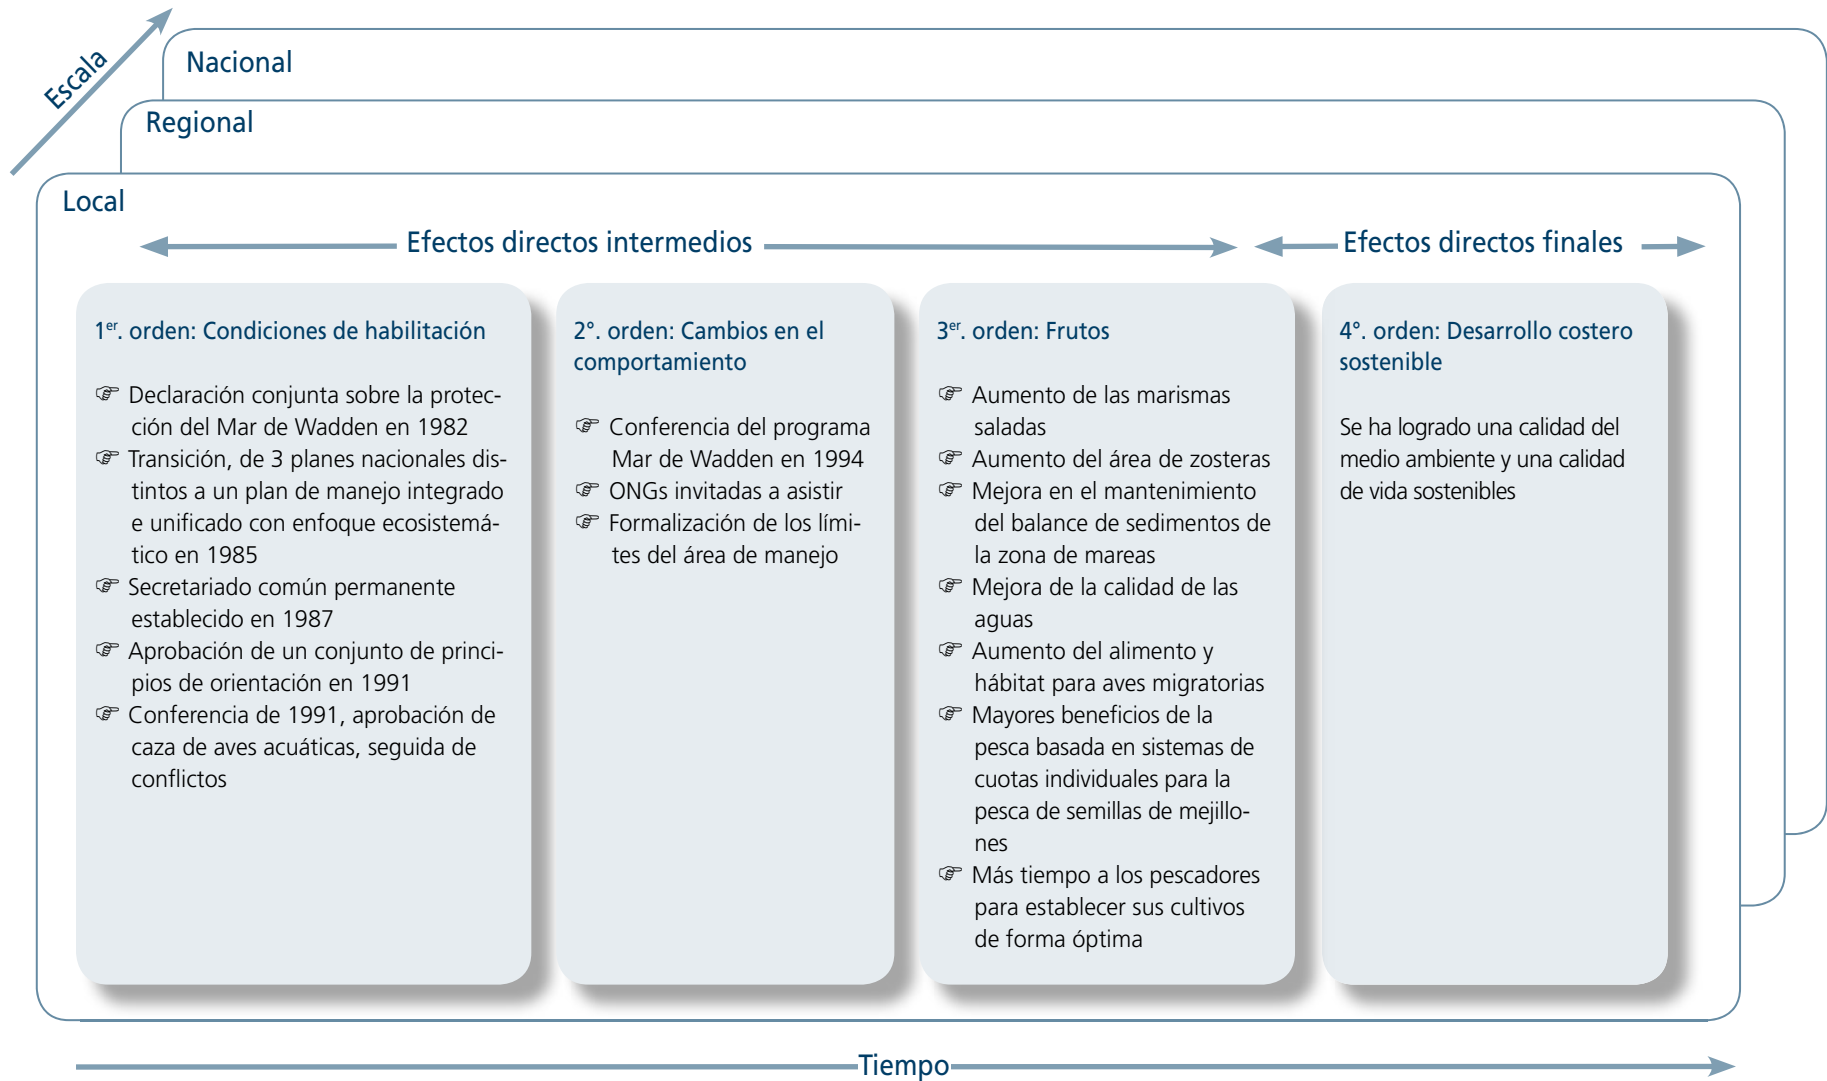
Escala

Nacional

Regional

Local

Efectos directos intermedios

Efectos directos finales

1$^{er}$. orden: Condiciones de habilitación

☞ Declaración conjunta sobre la protección del Mar de Wadden en 1982
☞ Transición, de 3 planes nacionales distintos a un plan de manejo integrado e unificado con enfoque ecosistemático en 1985
☞ Secretariado común permanente establecido en 1987
☞ Aprobación de un conjunto de principios de orientación en 1991
☞ Conferencia de 1991, aprobación de caza de aves acuáticas, seguida de conflictos

2°. orden: Cambios en el comportamiento

☞ Conferencia del programa Mar de Wadden en 1994
☞ ONGs invitadas a asistir
☞ Formalización de los límites del área de manejo

3$^{er}$. orden: Frutos

☞ Aumento de las marismas saladas
☞ Aumento del área de zosteras
☞ Mejora en el mantenimiento del balance de sedimentos de la zona de mareas
☞ Mejora de la calidad de las aguas
☞ Aumento del alimento y hábitat para aves migratorias
☞ Mayores beneficios de la pesca basada en sistemas de cuotas individuales para la pesca de semillas de mejillones
☞ Más tiempo a los pescadores para establecer sus cultivos de forma óptima

4°. orden: Desarrollo costero sostenible

Se ha logrado una calidad del medio ambiente y una calidad de vida sostenibles

Tiempo